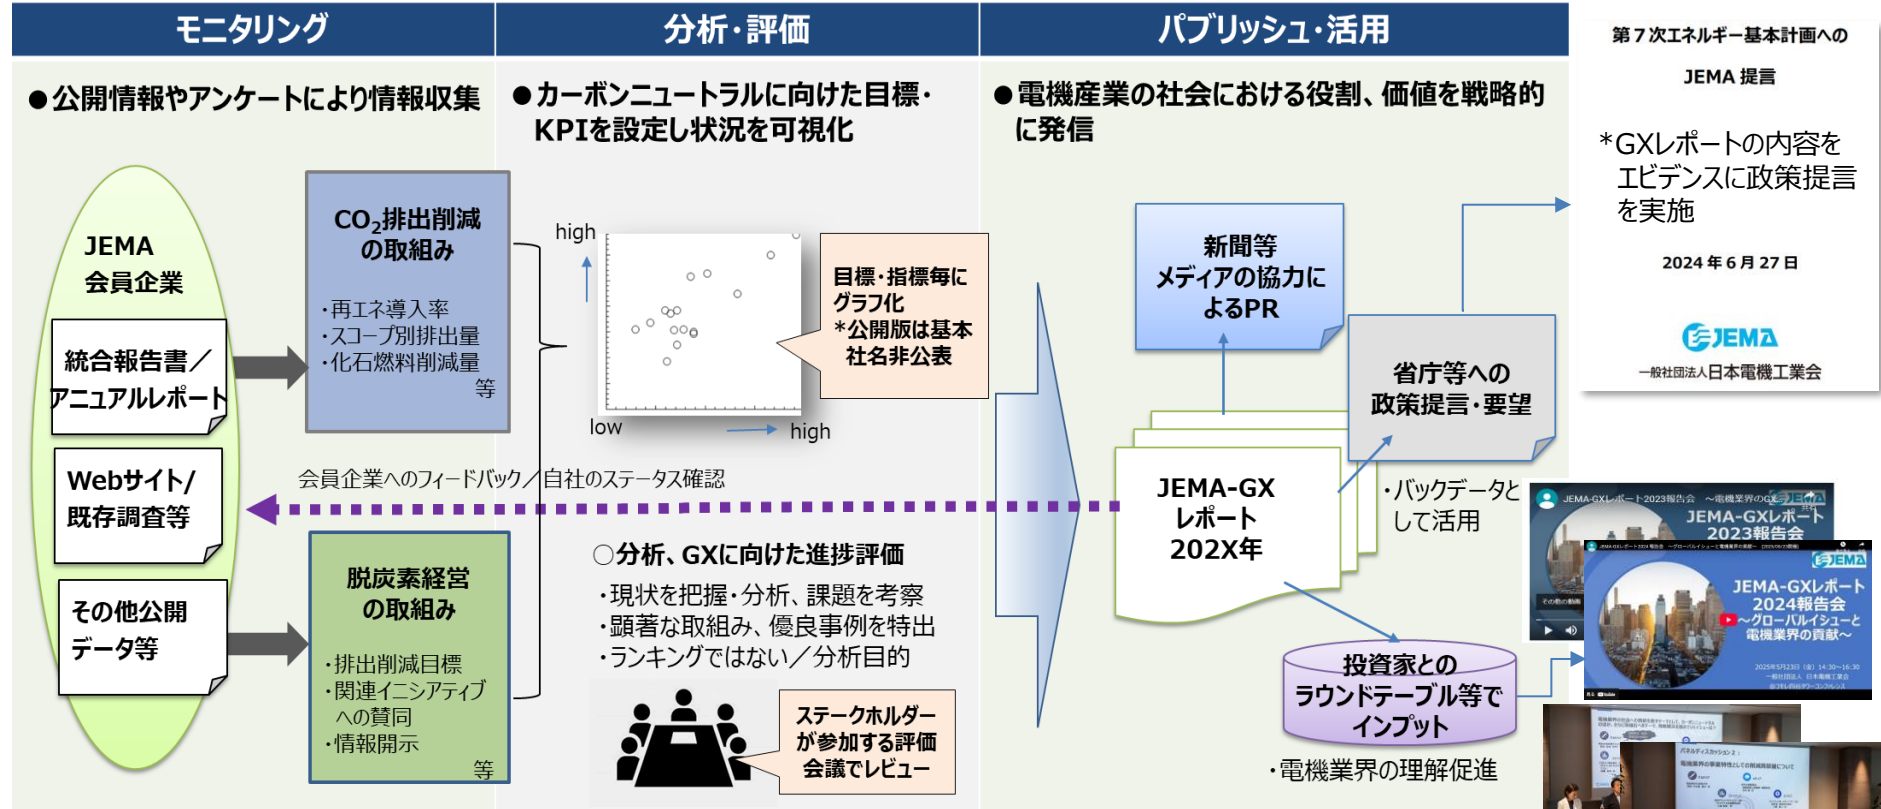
モニタリング

分析・評価

パブリッシュ・活用

●公開情報やアンケートにより情報収集

●カーボンニュートラルに向けた目標・KPIを設定し状況を可視化

●電機産業の社会における役割、価値を戦略的に発信

JEMA
会員企業

統合報告書／アニュアルレポート

Webサイト/既存調査等

その他公開データ等

$CO_2$排出削減の取組み

・再エネ導入率
・スコープ別排出量
・化石燃料削減量
等

脱炭素経営の取組み

・排出削減目標
・関連イニシアティブへの賛同
・情報開示
等

high

low

high

目標・指標毎にグラフ化
*公開版は基本社名非公表

会員企業へのフィードバック／自社のステータス確認

○分析、GXに向けた進捗評価

・現状を把握・分析、課題を考察
・顕著な取組み、優良事例を特出
・ランキングではない／分析目的

ステークホルダーが参加する評価会議でレビュー

新聞等メディアの協力によるPR

省庁等への政策提言・要望

JEMA-GX
レポート
202X年

・バックデータとして活用

投資家とのラウンドテーブル等でインプット

・電機業界の理解促進

第７次エネルギー基本計画への
JEMA 提言

*GXレポートの内容をエビデンスに政策提言を実施

2024 年 6 月 27 日

JEMA
一般社団法人日本電機工業会

JEMA-GXレポート2023報告会 ～電機業界のGX～
JEMA
JEMA-GXレポート
2023報告会

JEMA
JEMA-GXレポート
2024報告会
～グローバルイシューと電機業界の貢献～

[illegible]